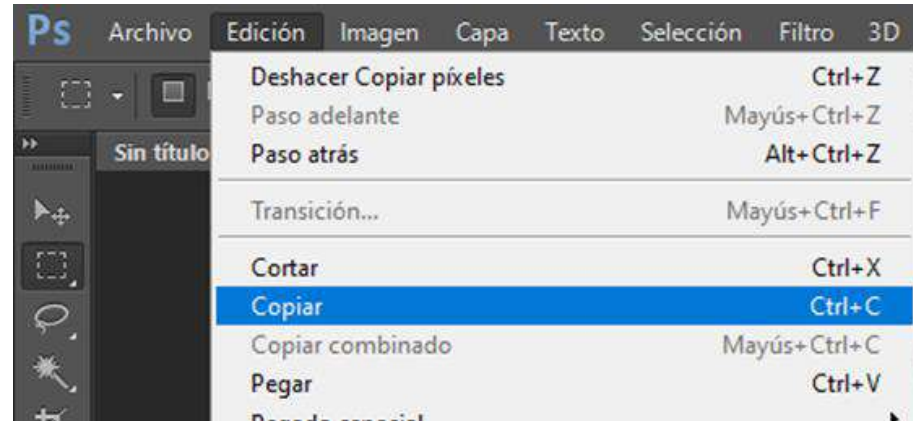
Ps Archivo Edición Imagen Capa Texto Selección Filtro 3D

Sin título

Deshacer Copiar píxeles Ctrl+Z
Paso adelante Mayús+Ctrl+Z
Paso atrás Alt+Ctrl+Z

Transición... Mayús+Ctrl+F

Cortar Ctrl+X
Copiar Ctrl+C
Copiar combinado Mayús+Ctrl+C
Pegar Ctrl+V
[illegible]